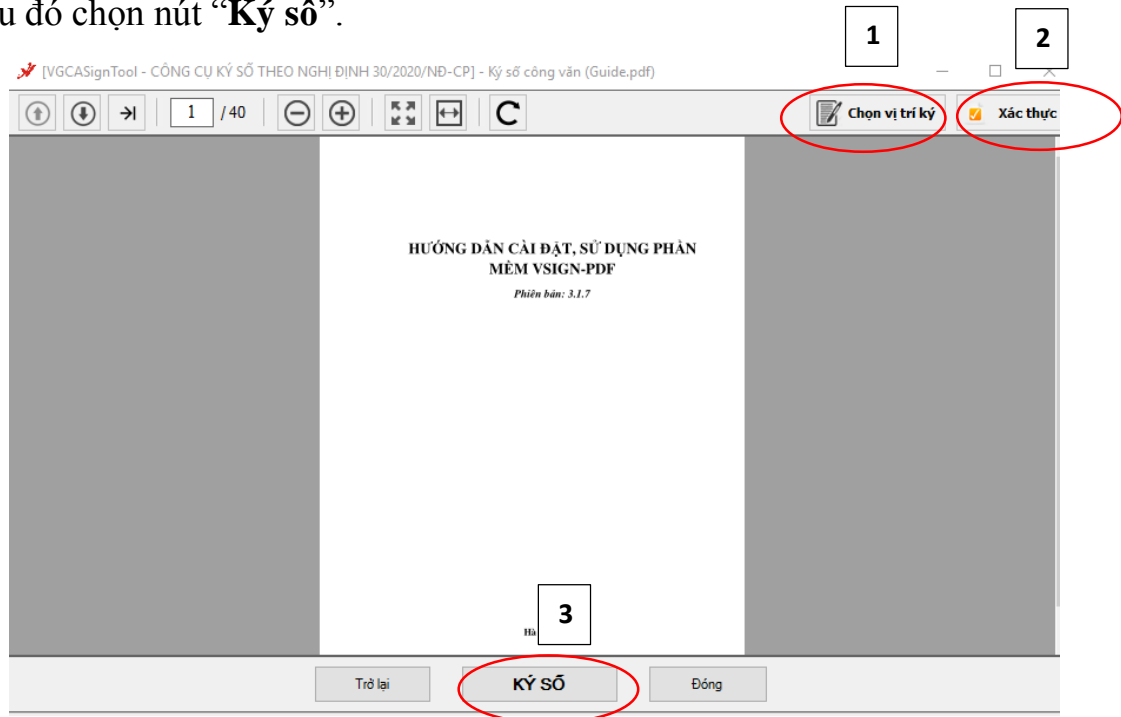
u đó chọn nút "**Ký số**".

1

2

[VGCASignTool - CÔNG CỤ KÝ SỐ THEO NGHỊ ĐỊNH 30/2020/NĐ-CP] - Ký số công văn (Guide.pdf)

1 /40

Chọn vị trí ký

Xác thực

HƯỚNG DẪN CÀI ĐẶT, SỬ DỤNG PHẦN MỀM VSIGN-PDF

Phiên bản: 3.1.7

Hà

3

Trở lại

KÝ SỐ

Đóng